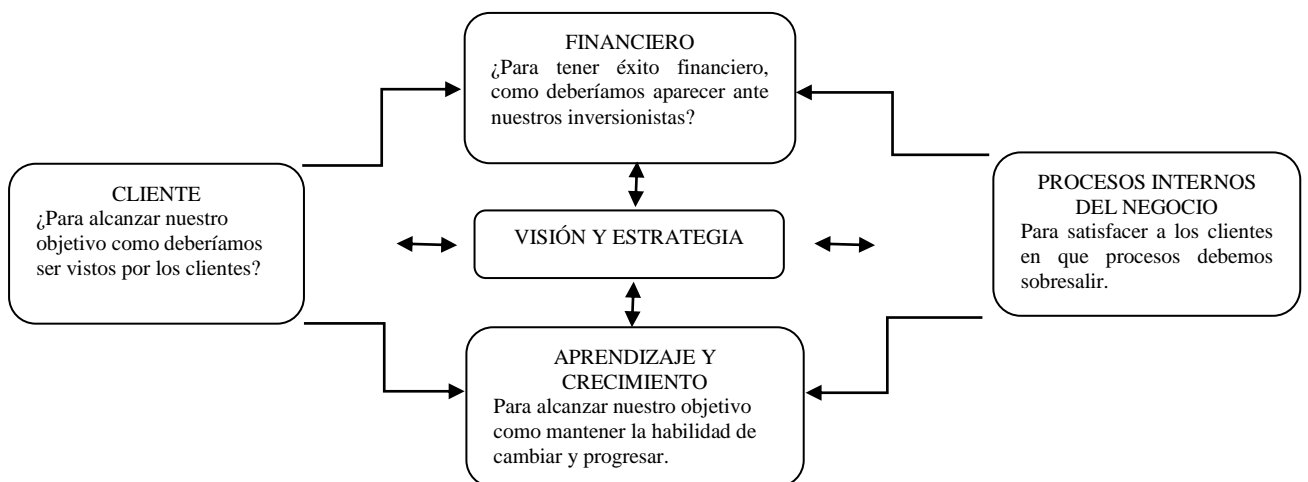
FINANCIERO
¿Para tener éxito financiero, como deberíamos aparecer ante nuestros inversionistas?

CLIENTE
¿Para alcanzar nuestro objetivo como deberíamos ser vistos por los clientes?

VISIÓN Y ESTRATEGIA

PROCESOS INTERNOS DEL NEGOCIO
Para satisfacer a los clientes en que procesos debemos sobresalir.

APRENDIZAJE Y CRECIMIENTO
Para alcanzar nuestro objetivo como mantener la habilidad de cambiar y progresar.